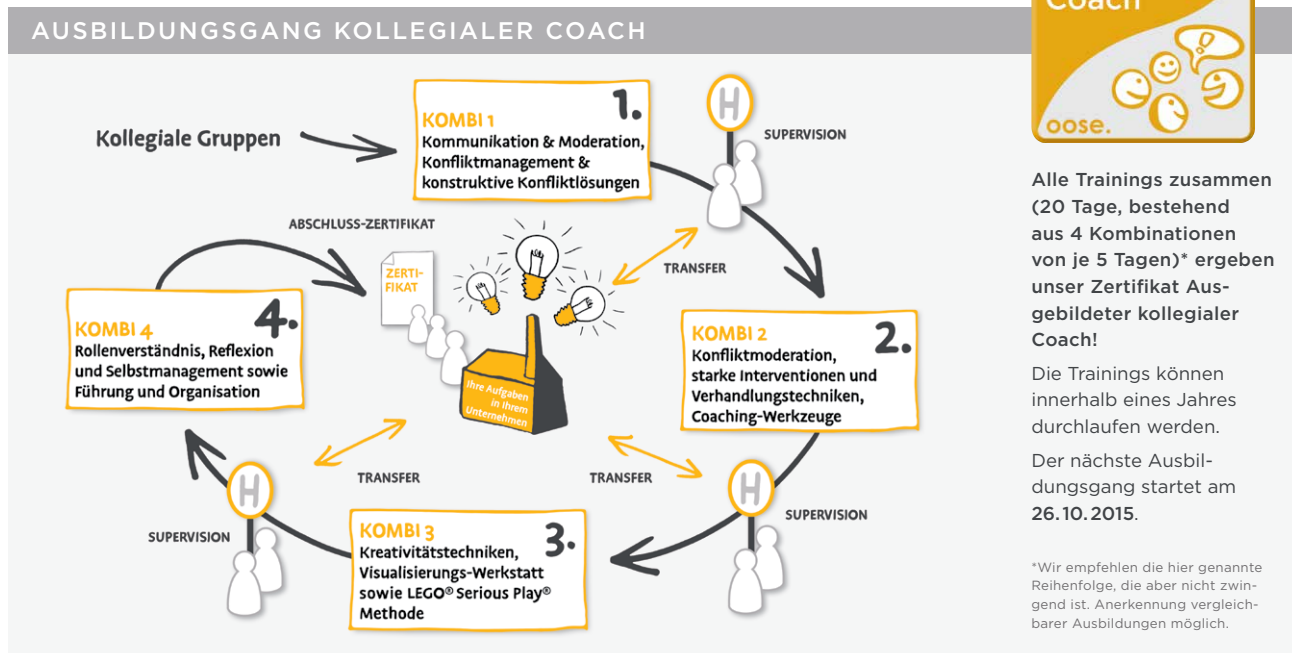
AUSBILDUNGSGANG KOLLEGIALER COACH

Coach

oose.

Kollegiale Gruppen

KOMBI 1
1.
Kommunikation & Moderation, Konfliktmanagement & konstruktive Konfliktlösungen

H
SUPERVISION

ABSCHLUSS-ZERTIFIKAT

ZERTIFIKAT

TRANSFER

KOMBI 2
2.
Konfliktmoderation, starke Interventionen und Verhandlungstechniken, Coaching-Werkzeuge

KOMBI 4
4.
Rollenverständnis, Reflexion und Selbstmanagement sowie Führung und Organisation

Ihre Aufgaben in Ihrem Unternehmen

TRANSFER

TRANSFER

H
SUPERVISION

H
SUPERVISION

KOMBI 3
3.
Kreativitätstechniken, Visualisierungs-Werkstatt sowie LEGO® Serious Play® Methode

Alle Trainings zusammen (20 Tage, bestehend aus 4 Kombinationen von je 5 Tagen)* ergeben unser Zertifikat Ausgebildeter kollegialer Coach!

Die Trainings können innerhalb eines Jahres durchlaufen werden.

Der nächste Ausbildungsgang startet am 26.10.2015.

*Wir empfehlen die hier genannte Reihenfolge, die aber nicht zwingend ist. Anerkennung vergleichbarer Ausbildungen möglich.